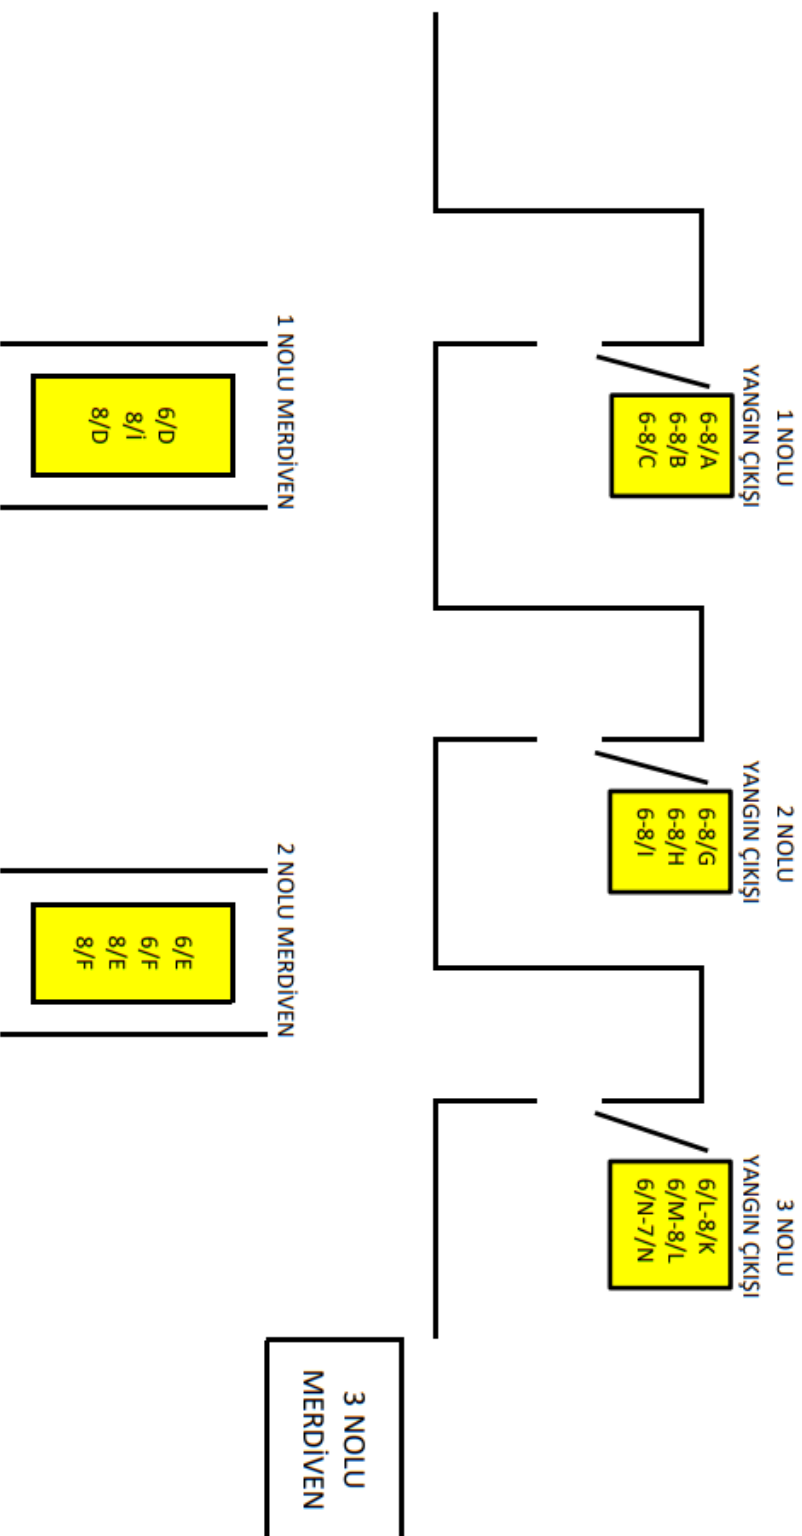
1 NOLU
YANGIN ÇIKIŞI

6-8/A
6-8/B
6-8/C

2 NOLU
YANGIN ÇIKIŞI

6-8/G
6-8/H
6-8/I

3 NOLU
YANGIN ÇIKIŞI

6/L-8/K
6/M-8/L
6/N-7/N

1 NOLU MERDİVEN

6/D
8/İ
8/D

2 NOLU MERDİVEN

6/E
6/F
8/E
8/F

3 NOLU
MERDİVEN